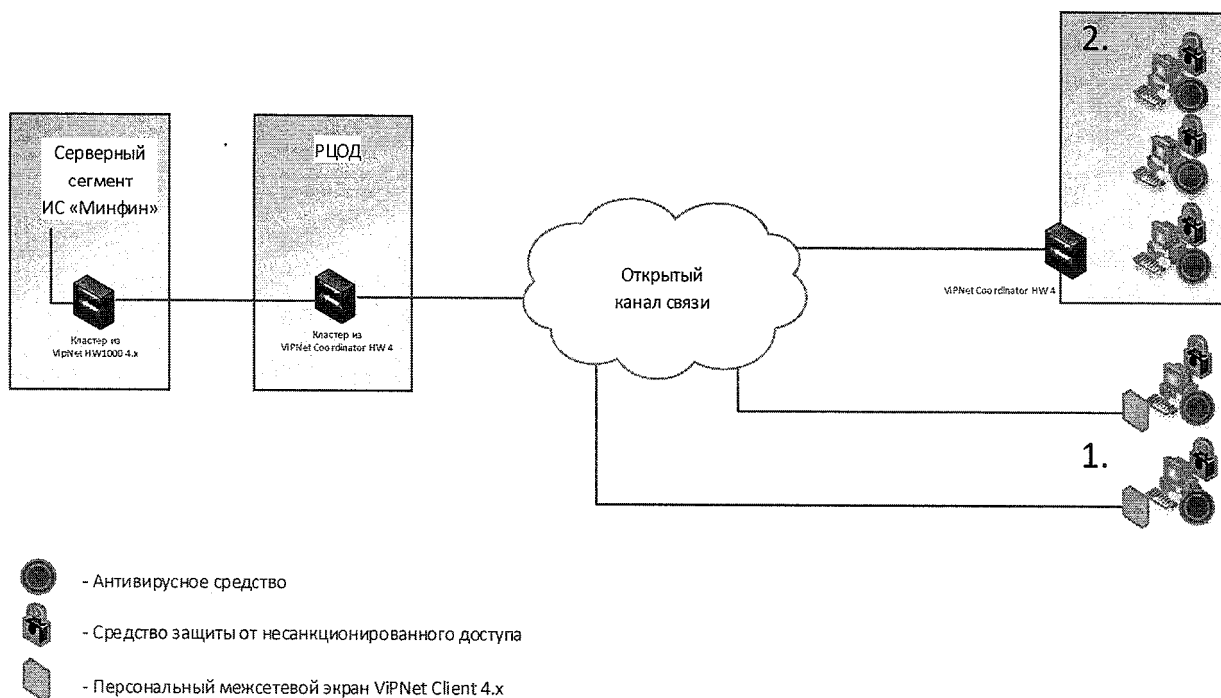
Серверный сегмент ИС «Минфин»

Кластер из ViPNet HW1000 4.x

РЦОД

Кластер из ViPNet Coordinator HW 4

Открытый канал связи

2.

ViPNet Coordinator HW 4

1.

- Антивирусное средство

- Средство защиты от несанкционированного доступа

- Персональный межсетевой экран ViPNet Client 4.x